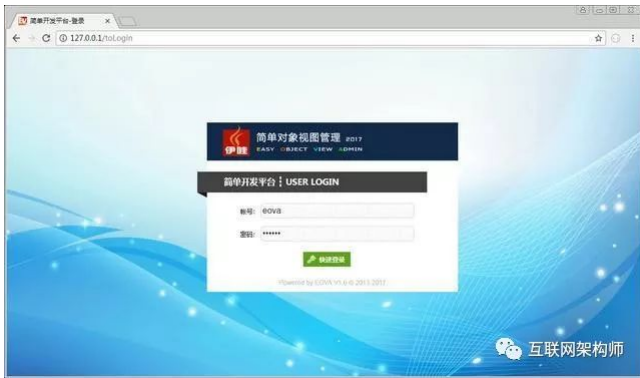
简单开发平台-登录

127.0.0.1/toLogin

伊胜

简单对象视图管理 2017

EASY OBJECT VIEW ADMIN

简单开发平台 | USER LOGIN

帐号: eova

密码: ••••••

快速登录

Powered by EOVA V1.6.0 2013-2017

互联网架构师